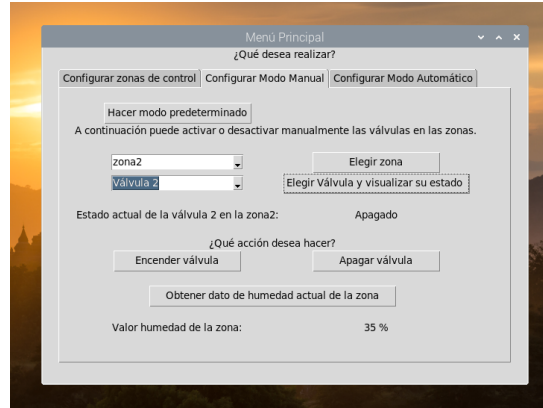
Menú Principal

¿Qué desea realizar?

Configurar zonas de control | Configurar Modo Manual | Configurar Modo Automático

Hacer modo predeterminado

A continuación puede activar o desactivar manualmente las válvulas en las zonas.

zona2

Elegir zona

Válvula 2

Elegir Válvula y visualizar su estado

Estado actual de la válvula 2 en la zona2: Apagado

¿Qué acción desea hacer?

Encender válvula

Apagar válvula

Obtener dato de humedad actual de la zona

Valor humedad de la zona: 35 %